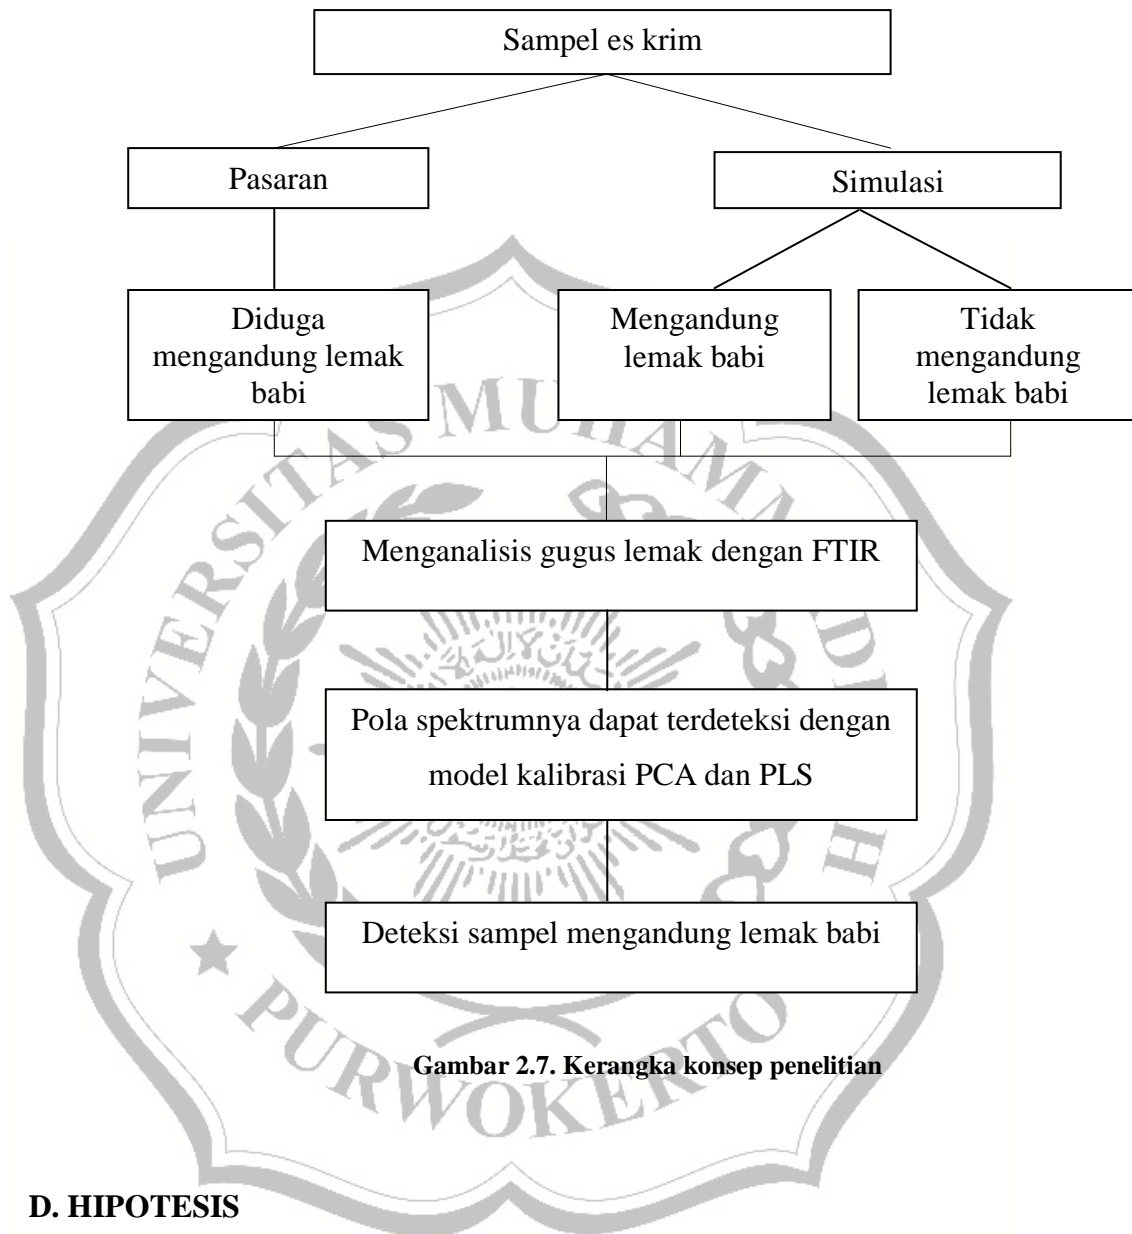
Sampel es krim

Pasaran

Simulasi

Diduga mengandung lemak babi

Mengandung lemak babi

Tidak mengandung lemak babi

Menganalisis gugus lemak dengan FTIR

Pola spektrumnya dapat terdeteksi dengan model kalibrasi PCA dan PLS

Deteksi sampel mengandung lemak babi

Gambar 2.7. Kerangka konsep penelitian

UNIVERSITAS MUHAMMADIYAH PURWOKERTO

D. HIPOTESIS